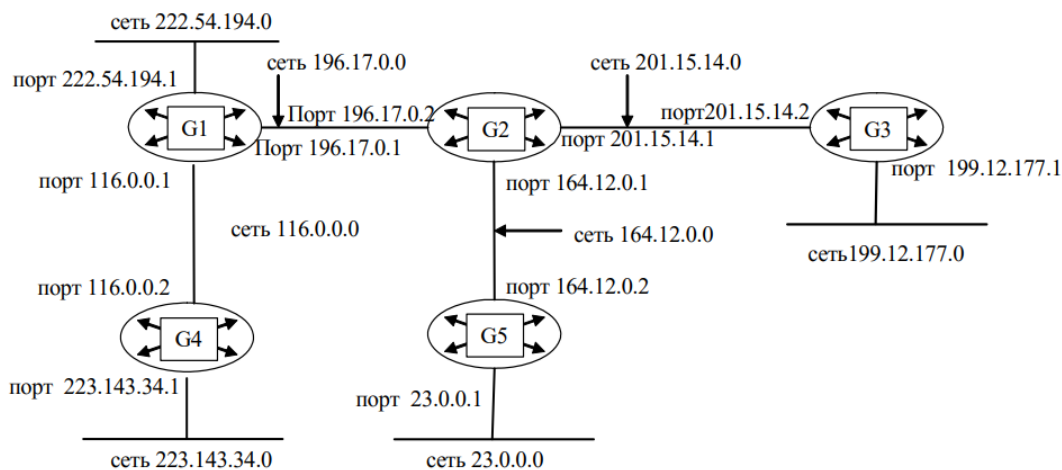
сеть 222.54.194.0

порт 222.54.194.1

сеть 196.17.0.0

Порт 196.17.0.2

сеть 201.15.14.0

порт201.15.14.2

G1

G2

G3

Порт 196.17.0.1

порт 201.15.14.1

порт 199.12.177.1

порт 116.0.0.1

порт 164.12.0.1

сеть 116.0.0.0

сеть 164.12.0.0

сеть199.12.177.0

порт 116.0.0.2

порт 164.12.0.2

G4

G5

порт 223.143.34.1

порт 23.0.0.1

сеть 223.143.34.0

сеть 23.0.0.0